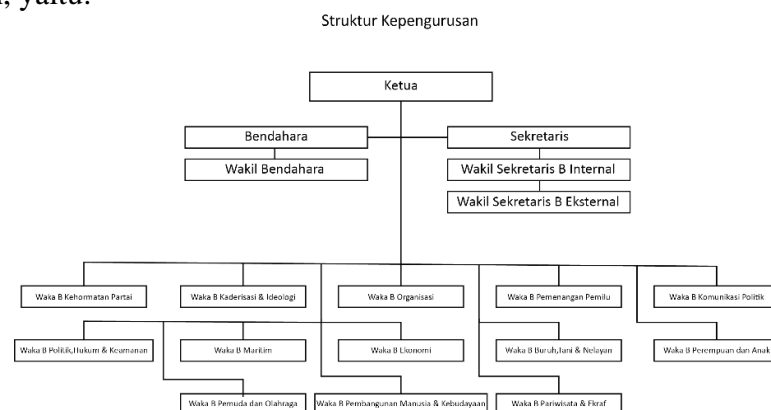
, yaitu:

Struktur Kepengurusan

Ketua

Bendahara

Sekretaris

Wakil Bendahara

Wakil Sekretaris B Internal

Wakil Sekretaris B Eksternal

Waka B Kehormatan Partai

Waka B Kaderisasi & Ideologi

Waka B Organisasi

Waka B Pemenangan Pemilu

Waka B Komunikasi Politik

Waka B Politik,Hukum & Keamanan

Waka B Maritim

Waka B Ekonomi

Waka B Buruh,Tani & Nelayan

Waka B Perempuan dan Anak

Waka B Pemuda dan Olahraga

Waka B Pembangunan Manusia & Kebudayaan

Waka B Pariwisata & Ekraf